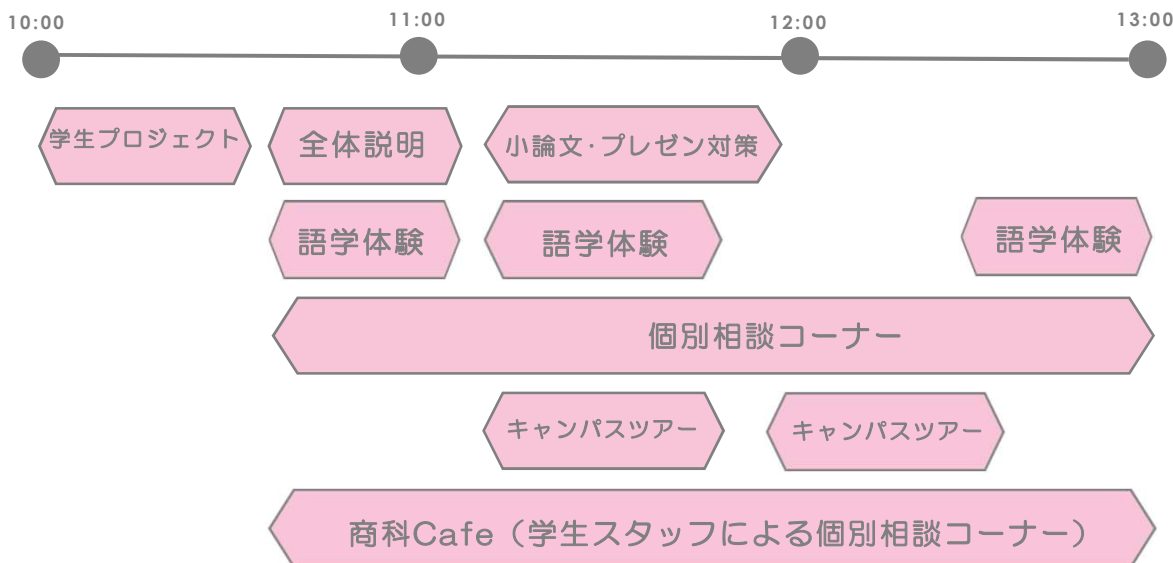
10:00
11:00
12:00
13:00

学生プロジェクト

全体説明

小論文·プレゼン対策

語学体験

語学体験

語学体験

個別相談コーナー

キャンパスツアー

キャンパスツアー

商科Cafe（学生スタッフによる個別相談コーナー）